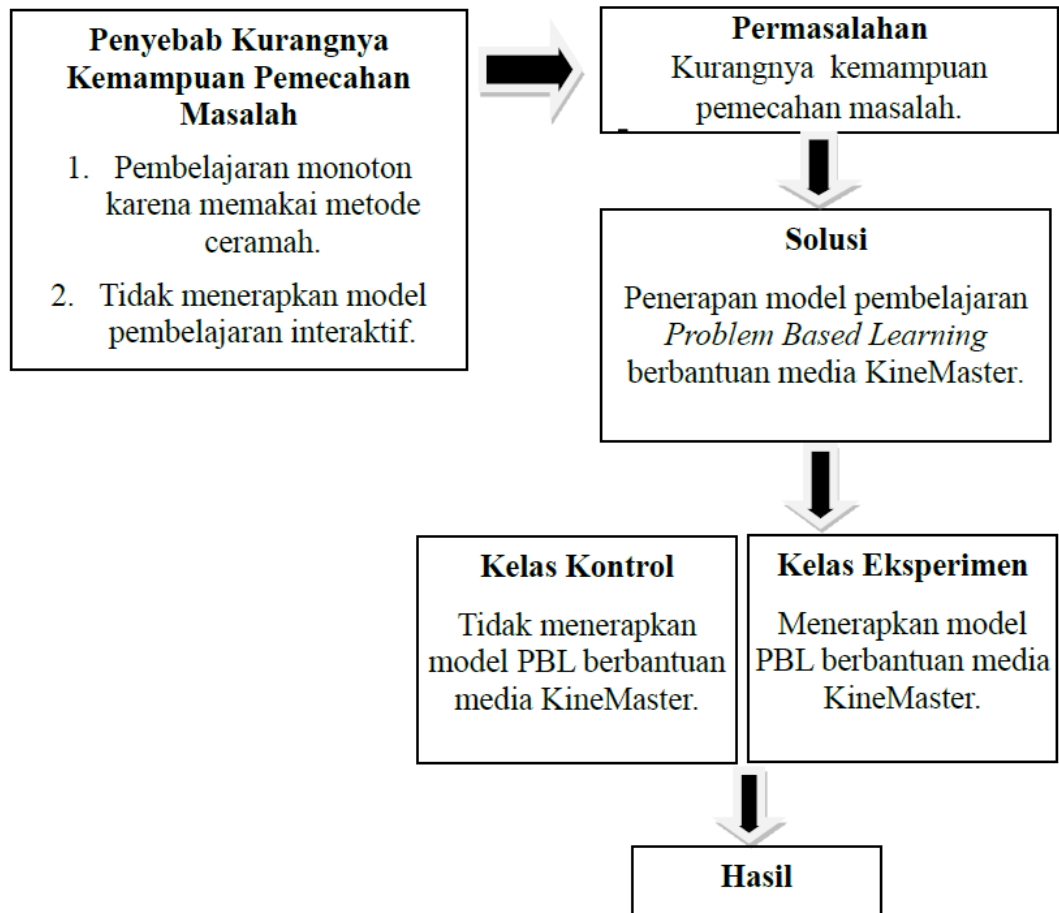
Penyebab Kurangnya Kemampuan Pemecahan Masalah

1. Pembelajaran monoton karena memakai metode ceramah.
2. Tidak menerapkan model pembelajaran interaktif.

Permasalahan

Kurangnya kemampuan pemecahan masalah.

Solusi

Penerapan model pembelajaran *Problem Based Learning* berbantuan media KineMaster.

Kelas Kontrol

Tidak menerapkan model PBL berbantuan media KineMaster.

Kelas Eksperimen

Menerapkan model PBL berbantuan media KineMaster.

Hasil